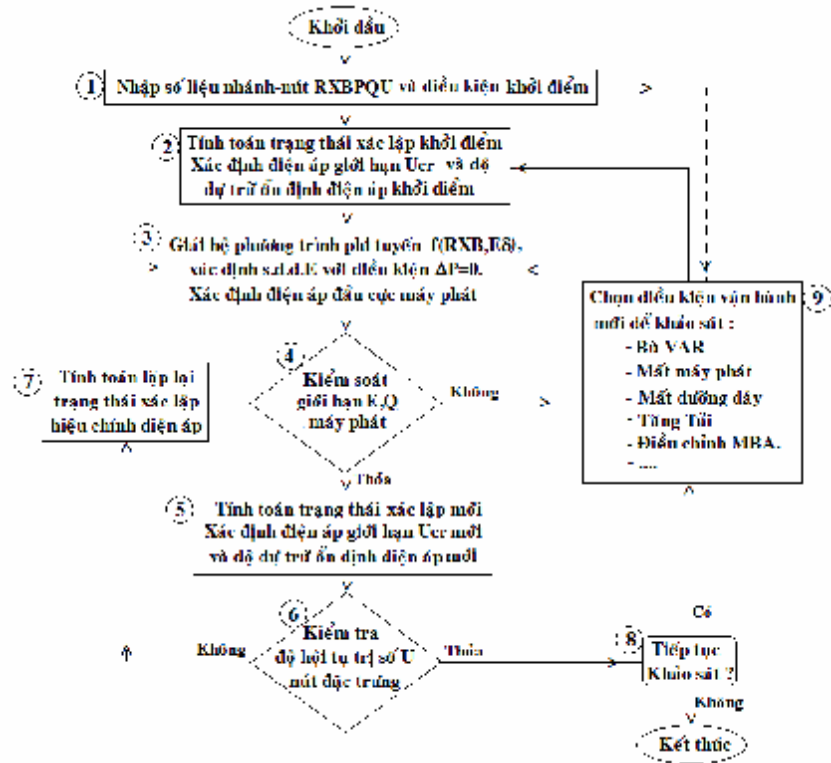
Khởi đầu

1 Nhập số liệu nhánh-nút RXBPQU và điều kiện khởi điểm

2 Tính toán trạng thái xác lập khởi điểm Xác định điện áp giới hạn Ucr và độ dự trữ ổn định điện áp khởi điểm

3 Giải hệ phương trình phi tuyến f(RXB,Eδ), xác định s.t.đ.E với điều kiện ΔP=0. Xác định điện áp đầu cực máy phát

4 Kiểm soát giới hạn E,Q máy phát

Không

Thỏa

7 Tính toán lặp lại trạng thái xác lập hiệu chỉnh điện áp

9 Chọn điều kiện vận hành mới để khảo sát :
- Bù VAR
- Mất máy phát
- Mất đường dây
- Tăng Tải
- Điều chỉnh MBA.
- ...

5 Tính toán trạng thái xác lập mới Xác định điện áp giới hạn Ucr mới và độ dự trữ ổn định điện áp mới

6 Kiểm tra độ hội tụ trị số U nút đặc trưng

Không

Thỏa

Có

8 Tiếp tục Khảo sát ?

Không

Kết thúc